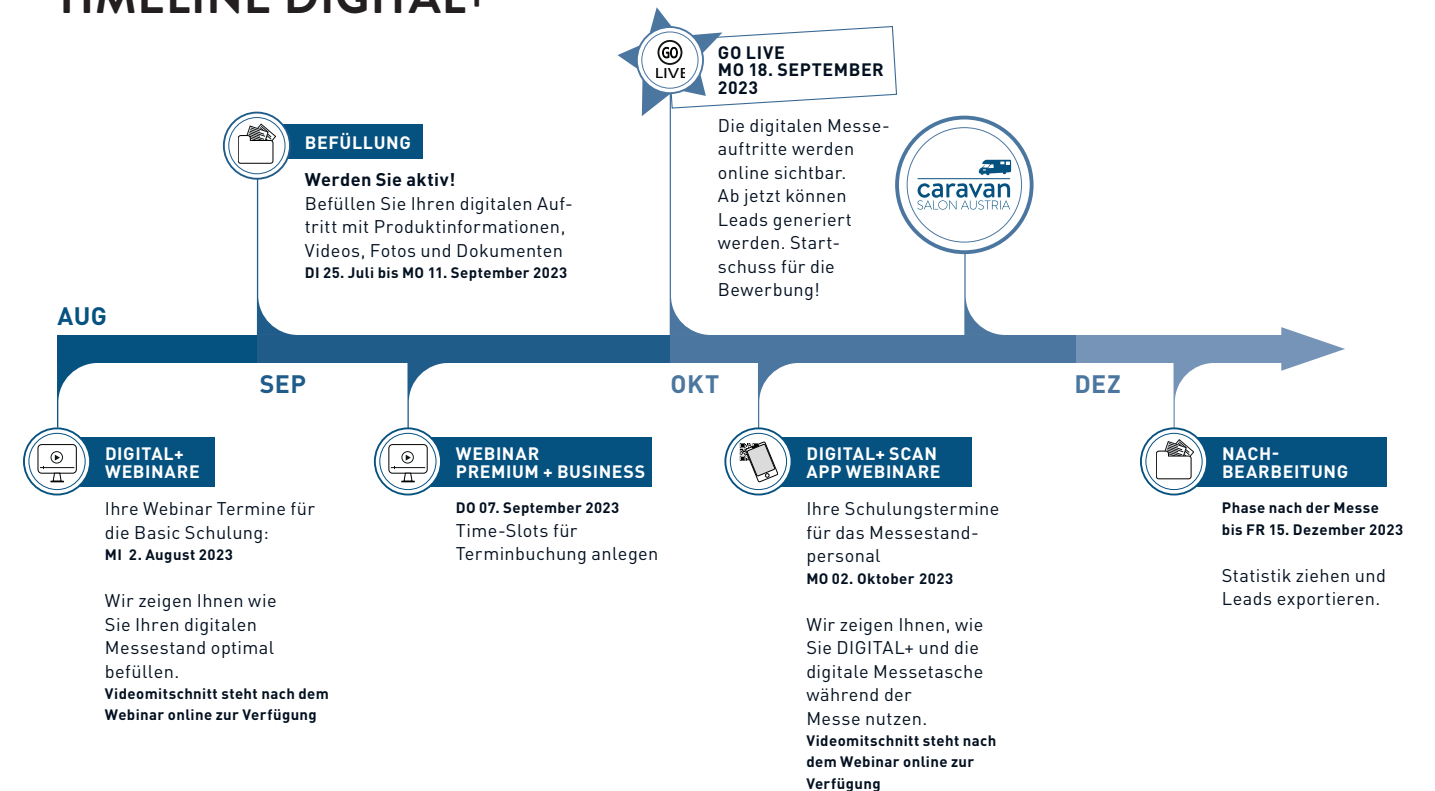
TIMELINE DIGITAL+

GO LIVE

GO LIVE
MO 18. SEPTEMBER 2023

Die digitalen Messeauftritte werden online sichtbar. Ab jetzt können Leads generiert werden. Startschuss für die Bewerbung!

caravan
SALON AUSTRIA

BEFÜLLUNG

Werden Sie aktiv!
Befüllen Sie Ihren digitalen Auftritt mit Produktinformationen, Videos, Fotos und Dokumenten
DI 25. Juli bis MO 11. September 2023

AUG

SEP

OKT

DEZ

DIGITAL+ WEBINARE

Ihre Webinar Termine für die Basic Schulung:
MI 2. August 2023

Wir zeigen Ihnen wie Sie Ihren digitalen Messestand optimal befüllen.
Videomitschnitt steht nach dem Webinar online zur Verfügung

WEBINAR PREMIUM + BUSINESS

DO 07. September 2023
Time-Slots für Terminbuchung anlegen

DIGITAL+ SCAN APP WEBINARE

Ihre Schulungstermine für das Messestandpersonal
MO 02. Oktober 2023

Wir zeigen Ihnen, wie Sie DIGITAL+ und die digitale Messetasche während der Messe nutzen.
Videomitschnitt steht nach dem Webinar online zur Verfügung

NACH-BEARBEITUNG

Phase nach der Messe bis FR 15. Dezember 2023

Statistik ziehen und Leads exportieren.